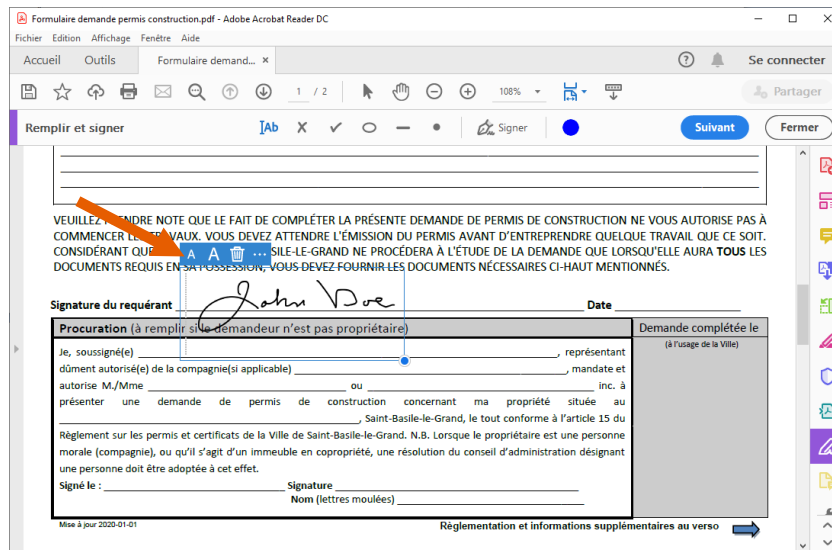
Formulaire demande permis construction.pdf - Adobe Acrobat Reader DC

Fichier Edition Affichage Fenêtre Aide

Accueil Outils Formulaire demand... ×

Se connecter

1 / 2 108%

Partager

Remplir et signer

Signer

Suivant Fermer

VEUILLEZ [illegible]ENDRE NOTE QUE LE FAIT DE COMPLÉTER LA PRÉSENTE DEMANDE DE PERMIS DE CONSTRUCTION NE VOUS AUTORISE PAS À COMMENCER L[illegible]AVAUX. VOUS DEVEZ ATTENDRE L'ÉMISSION DU PERMIS AVANT D'ENTREPRENDRE QUELQUE TRAVAIL QUE CE SOIT. CONSIDÉRANT QUE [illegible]SILE-LE-GRAND NE PROCÉDERA À L'ÉTUDE DE LA DEMANDE QUE LORSQU'ELLE AURA **TOUS** LES DOCUMENTS REQUIS EN SA POSSESSION, VOUS DEVEZ FOURNIR LES DOCUMENTS NÉCESSAIRES CI-HAUT MENTIONNÉS.

**Signature du requérant** John Doe **Date** ___________

| **Procuration** (à remplir si le demandeur n'est pas propriétaire) | Demande complétée le |
|---|---|
| Je, soussigné(e) ____________________________________, représentant dûment autorisé(e) de la compagnie(si applicable) ____________________________, mandate et autorise M./Mme ____________________ ou ____________________ inc. à présenter une demande de permis de construction concernant ma propriété située au ____________________, Saint-Basile-le-Grand, le tout conforme à l'article 15 du Règlement sur les permis et certificats de la Ville de Saint-Basile-le-Grand. N.B. Lorsque le propriétaire est une personne morale (compagnie), ou qu'il s'agit d'un immeuble en copropriété, une résolution du conseil d'administration désignant une personne doit être adoptée à cet effet. **Signé le :** ______________ **Signature** ______________ **Nom** (lettres moulées) ______________ | (à l'usage de la Ville) |

Mise à jour 2020-01-01

**Règlementation et informations supplémentaires au verso**